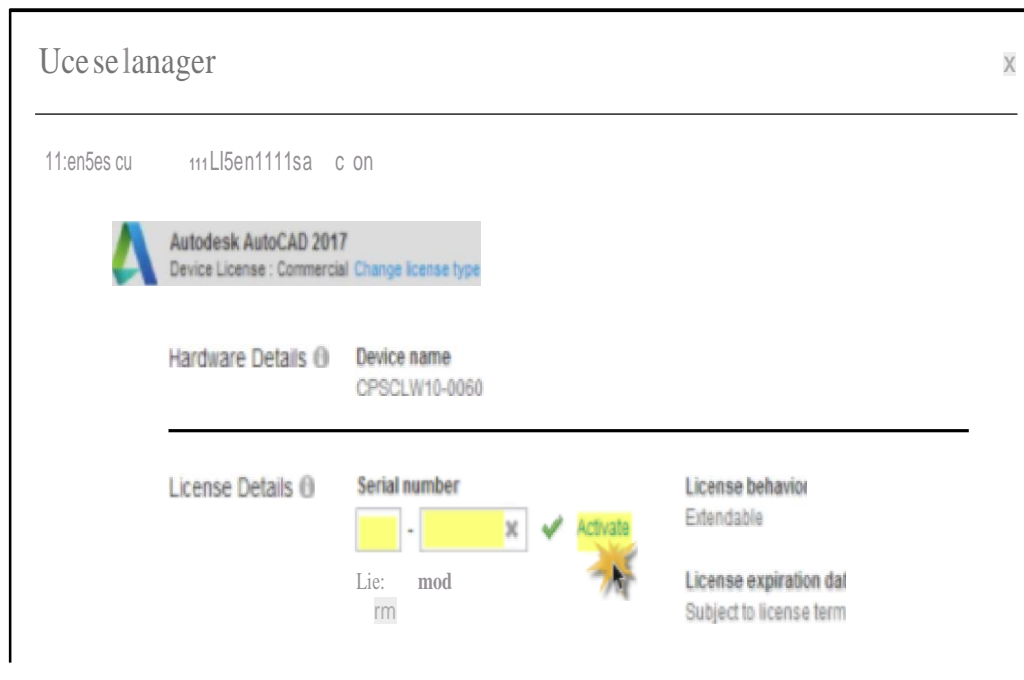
Uce se lanager

x

11:en5es cu 111 LI5en1111sa c on

Autodesk AutoCAD 2017
Device License : Commercial Change license type

Hardware Details

Device name
CPSCLW10-0060

License Details

Serial number

- x

Activate

Lie: mod
rm

License behavior
Extendable

License expiration dat
Subject to license term